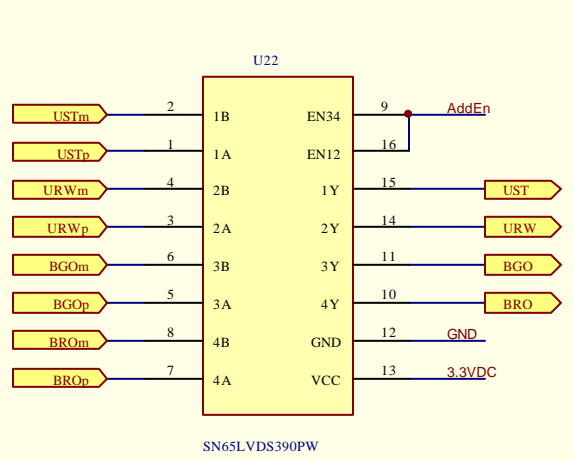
U22

| | | | | | |
|---|---|---|---|---|---|
| USTm | 2 | 1B | EN34 | 9 | AddEn |
| USTp | 1 | 1A | EN12 | 16 | |
| URWm | 4 | 2B | 1Y | 15 | UST |
| URWp | 3 | 2A | 2Y | 14 | URW |
| BGOm | 6 | 3B | 3Y | 11 | BGO |
| BGOp | 5 | 3A | 4Y | 10 | BRO |
| BROm | 8 | 4B | GND | 12 | GND |
| BROp | 7 | 4A | VCC | 13 | 3.3VDC |

SN65LVDS390PW